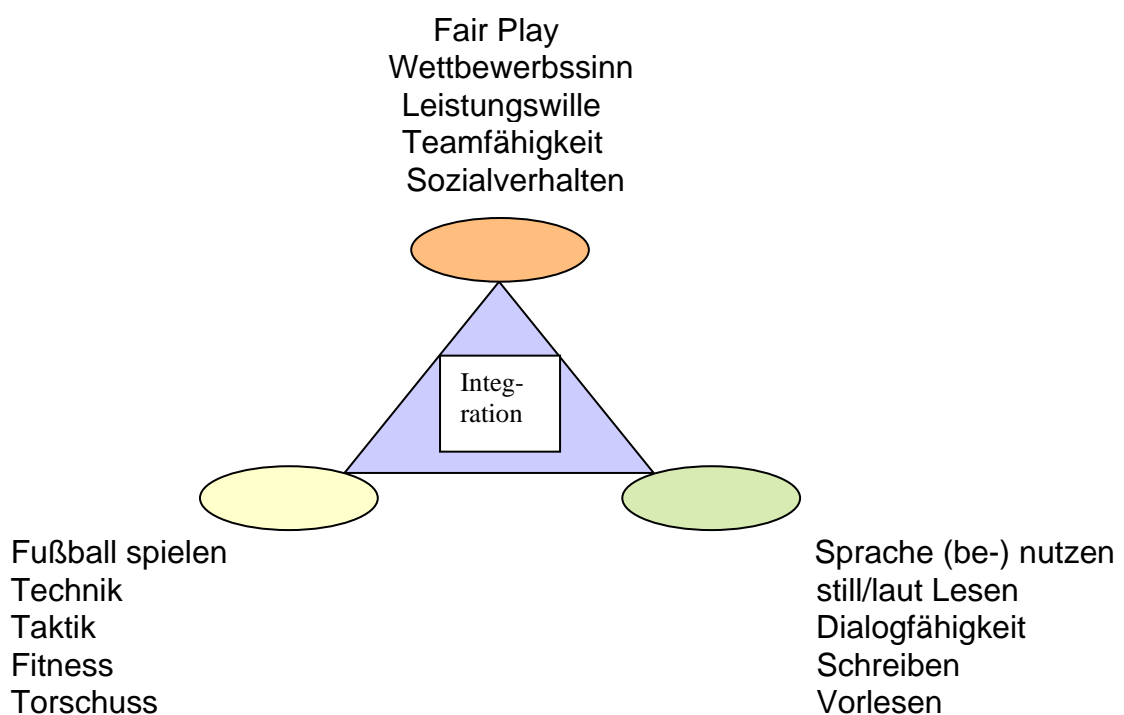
Fair Play
Wettbewerbssinn
Leistungswille
Teamfähigkeit
Sozialverhalten

Integration

Fußball spielen
Technik
Taktik
Fitness
Torschuss

Sprache (be-) nutzen
still/laut Lesen
Dialogfähigkeit
Schreiben
Vorlesen